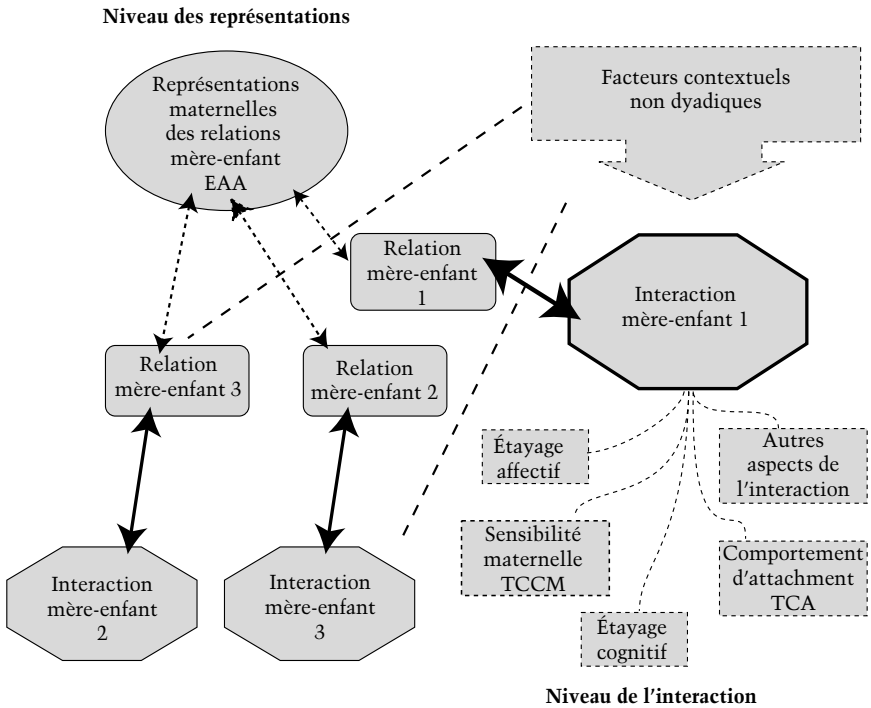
Niveau des représentations

Représentations maternelles des relations mère-enfant EAA

Facteurs contextuels non dyadiques

Relation mère-enfant 1

Interaction mère-enfant 1

Relation mère-enfant 3

Relation mère-enfant 2

Étayage affectif

Autres aspects de l'interaction

Sensibilité maternelle TCCM

Comportement d'attachment TCA

Interaction mère-enfant 2

Interaction mère-enfant 3

Étayage cognitif

Niveau de l'interaction